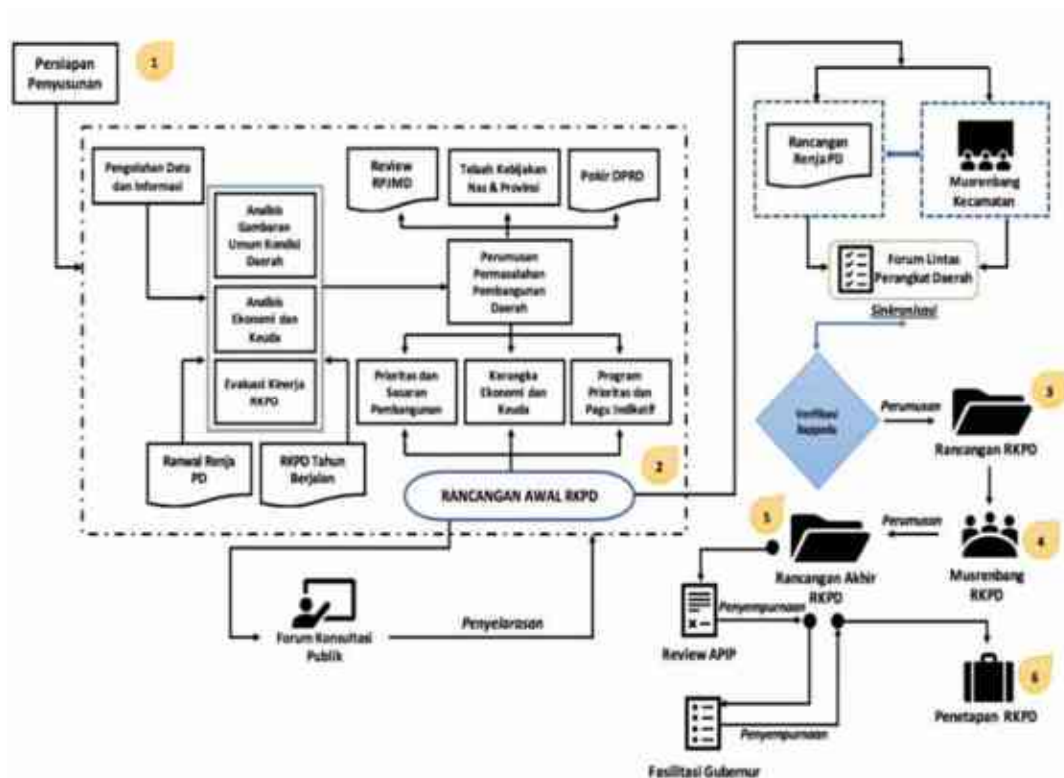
Persiapan Penyusunan

1

Pengolahan Data dan Informasi

Analisis Gambaran Umum Kondisi Daerah

Analisis Ekonomi dan Keuda

Evaluasi Kinerja RKPD

Review RPJMD

Telaah Kebijakan Nas & Provinsi

Pokir DPRD

Perumusan Permasalahan Pembangunan Daerah

Prioritas dan Sasaran Pembangunan

Kerangka Ekonomi dan Keuda

Program Prioritas dan Pagu Indikatif

Ranwal Renja PD

RKPD Tahun Berjalan

2

RANCANGAN AWAL RKPD

Forum Konsultasi Publik

Penyelarasan

Rancangan Renja PD

Musrenbang Kecamatan

Forum Lintas Perangkat Daerah

Sinkronisasi

Verifikasi Bappeda

Perumusan

3

Rancangan RKPD

Perumusan

4

Musrenbang RKPD

5

Rancangan Akhir RKPD

Review APIP

Penyempurnaan

Penyempurnaan

Fasilitasi Gubernur

6

Penetapan RKPD